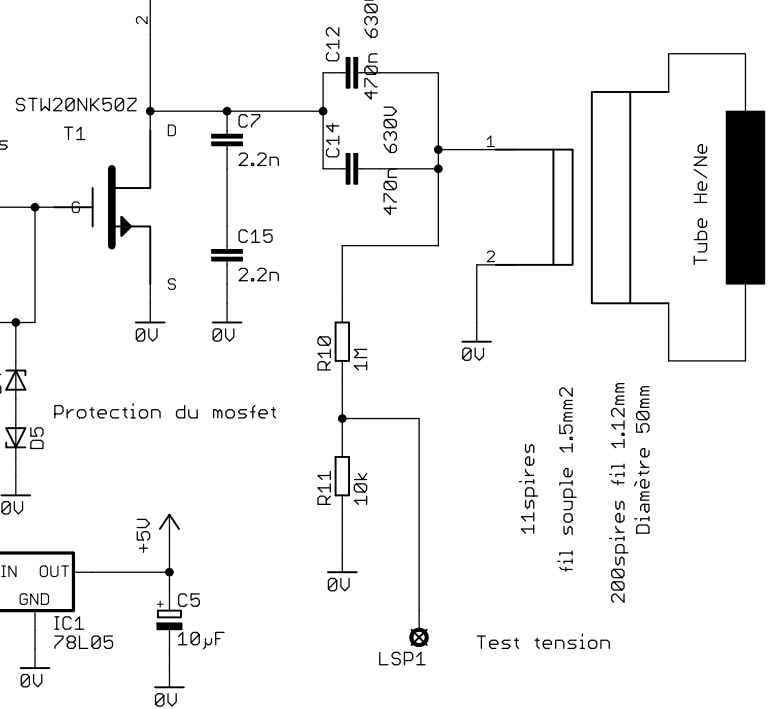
2
STW20NK50Z
T1
s
D
G
S
0V
C7
2.2n
C15
2.2n
0V
C12
470n 630
C14
470n 630V
1
2
0V
Tube He/Ne
R10
1M
R11
10k
0V
Protection du mosfet
D5
0V
11spires
fil souple 1.5mm2
200spires fil 1.12mm
Diamètre 50mm
+5V
IN OUT
GND
IC1
78L05
0V
C5
+
10µF
0V
LSP1
Test tension